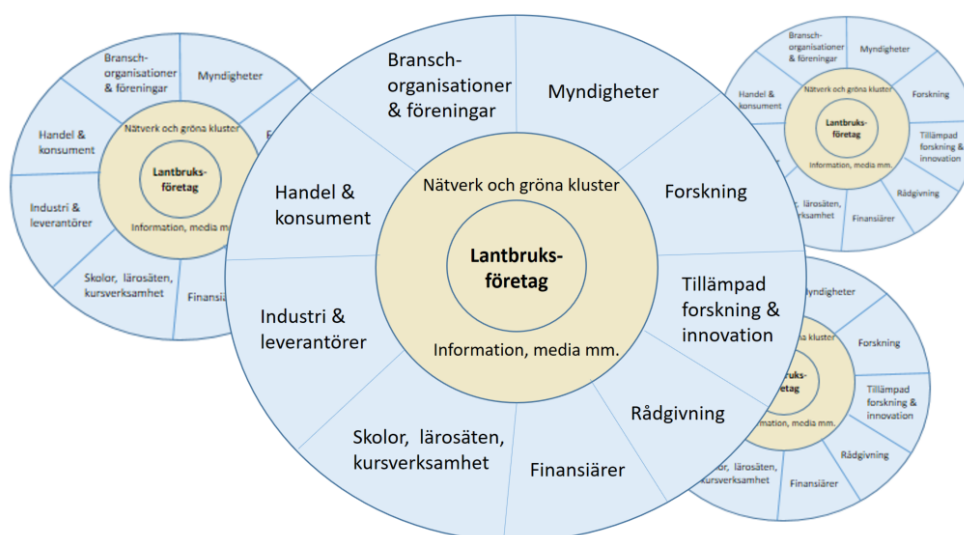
Bransch-organisationer & föreningar

Myndigheter

Handel & konsument

Nätverk och gröna kluster

Lantbruks-företag

Information, media mm.

Industri & leverantörer

Skolor, lärosäten, kursverksamhet

Finansiä

Bransch-organisationer & föreningar

Myndigheter

Handel & konsument

Nätverk och gröna kluster

Forskning

Lantbruks-företag

Tillämpad forskning & innovation

Industri & leverantörer

Information, media mm.

Rådgivning

Skolor, lärosäten, kursverksamhet

Finansiärer

Bransch-organisationer & föreningar

Myndigheter

Handel & konsument

Nätverk och gröna kluster

Forskning

Lantbruks-företag

Tillämpad forskning & innovation

Information, media mm.

Rådgivning

Finansiärer

Myndigheter

Forskning

Nätverk och gröna kluster

Lantbruks-företag

Tillämpad forskning & innovation

Information, media mm.

Rådgivning

Skolor, lärosäten, kursverksamhet

Finansiärer